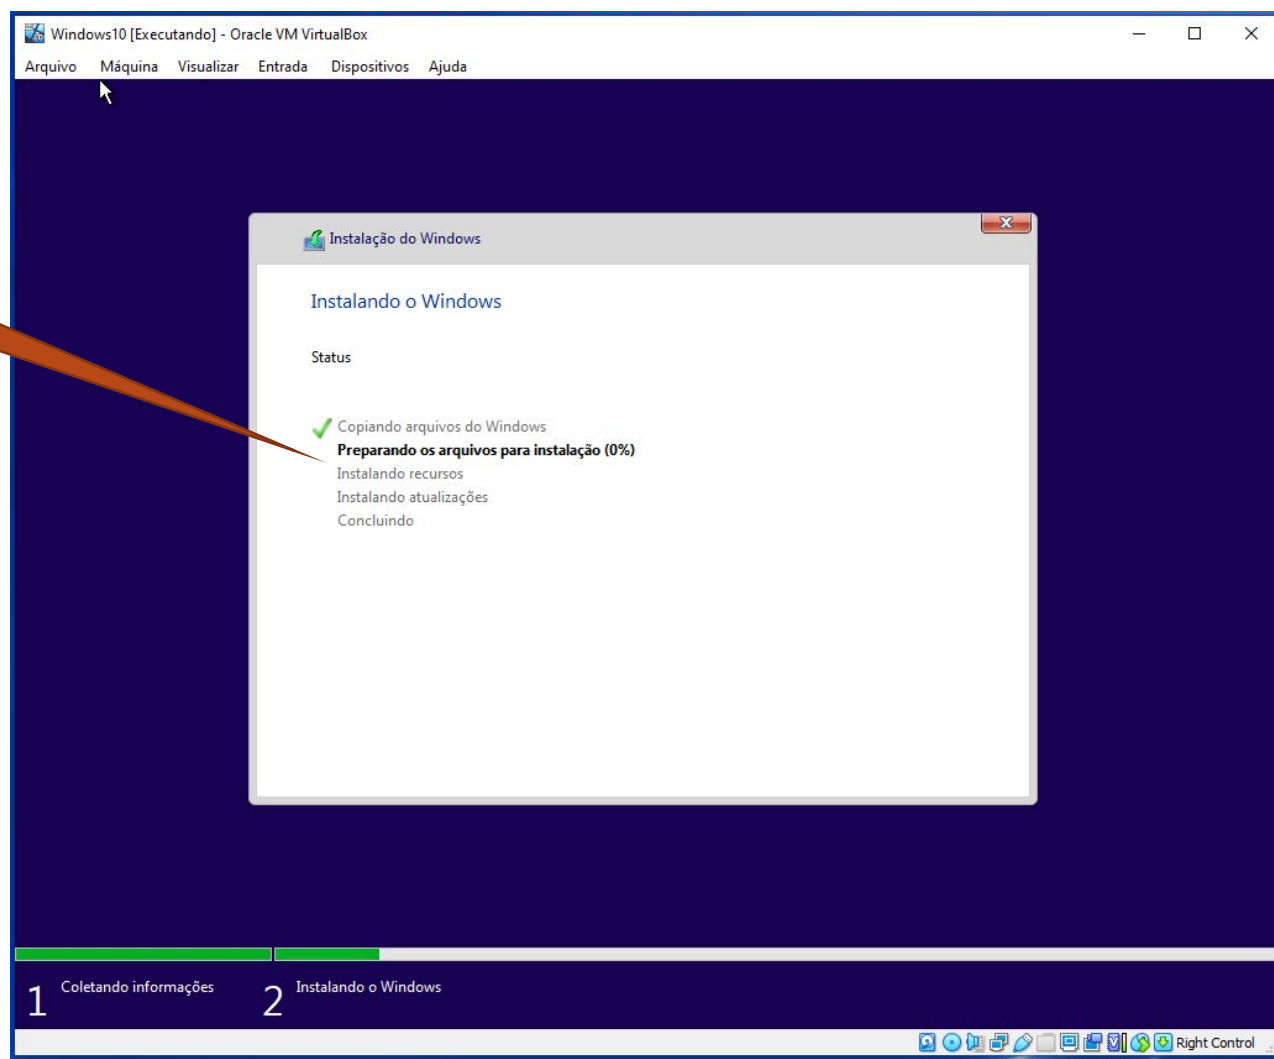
Windows10 [Executando] - Oracle VM VirtualBox

Arquivo Máquina Visualizar Entrada Dispositivos Ajuda

Instalação do Windows

Instalando o Windows

Status

Copiando arquivos do Windows
Preparando os arquivos para instalação (0%)
Instalando recursos
Instalando atualizações
Concluindo

1 Coletando informações

2 Instalando o Windows

Right Control